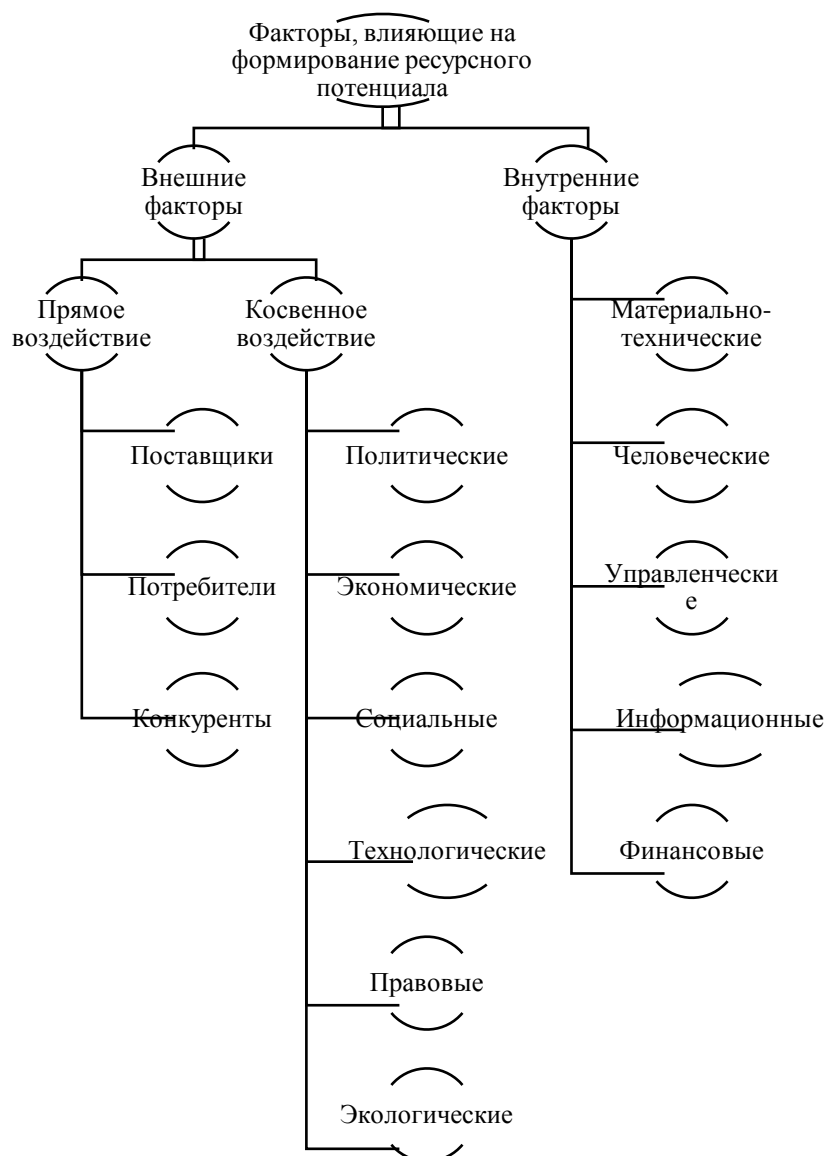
Факторы, влияющие на формирование ресурсного потенциала

Внешние факторы

Внутренние факторы

Прямое воздействие

Косвенное воздействие

Поставщики

Потребители

Конкуренты

Политические

Экономические

Социальные

Технологические

Правовые

Экологические

Материально-технические

Человеческие

Управленчески
е

Информационные

Финансовые